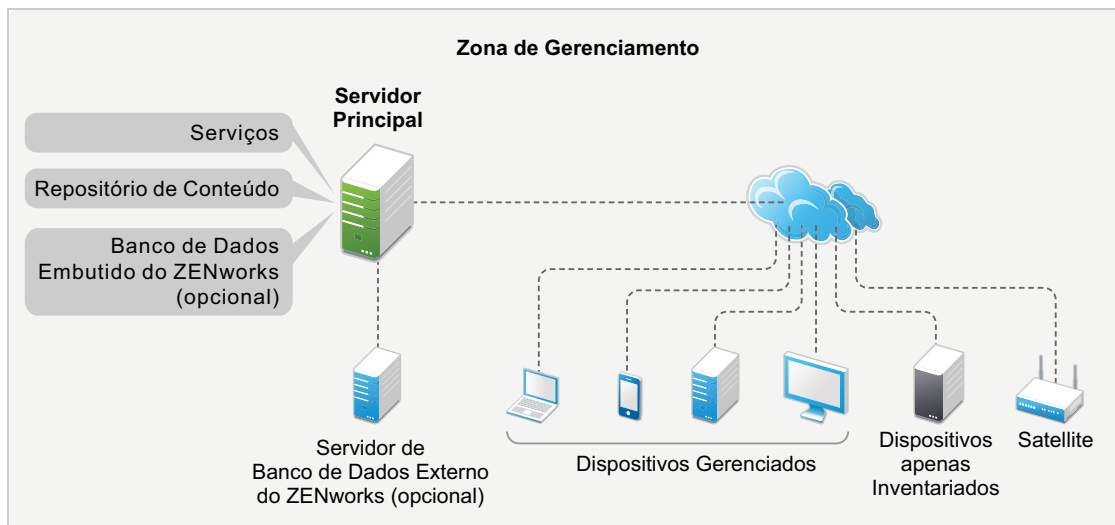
Zona de Gerenciamento

Servidor Principal

Serviços

Repositório de Conteúdo

Banco de Dados Embutido do ZENworks (opcional)

Servidor de Banco de Dados Externo do ZENworks (opcional)

Dispositivos Gerenciados

Dispositivos apenas Inventariados

Satellite